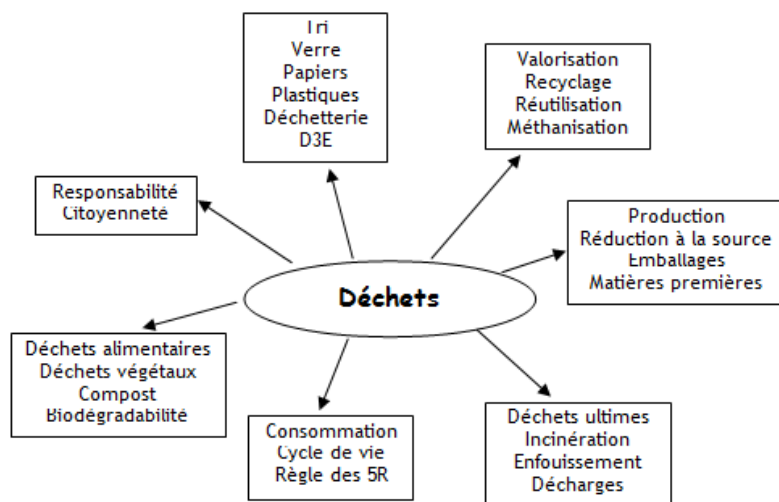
Tri
Verre
Papiers
Plastiques
Déchetterie
D3E

Valorisation
Recyclage
Réutilisation
Méthanisation

Responsabilité
Citoyenneté

Production
Réduction à la source
Emballages
Matières premières

Déchets

Déchets alimentaires
Déchets végétaux
Compost
Biodégradabilité

Consommation
Cycle de vie
Règle des 5R

Déchets ultimes
Incinération
Enfouissement
Décharges